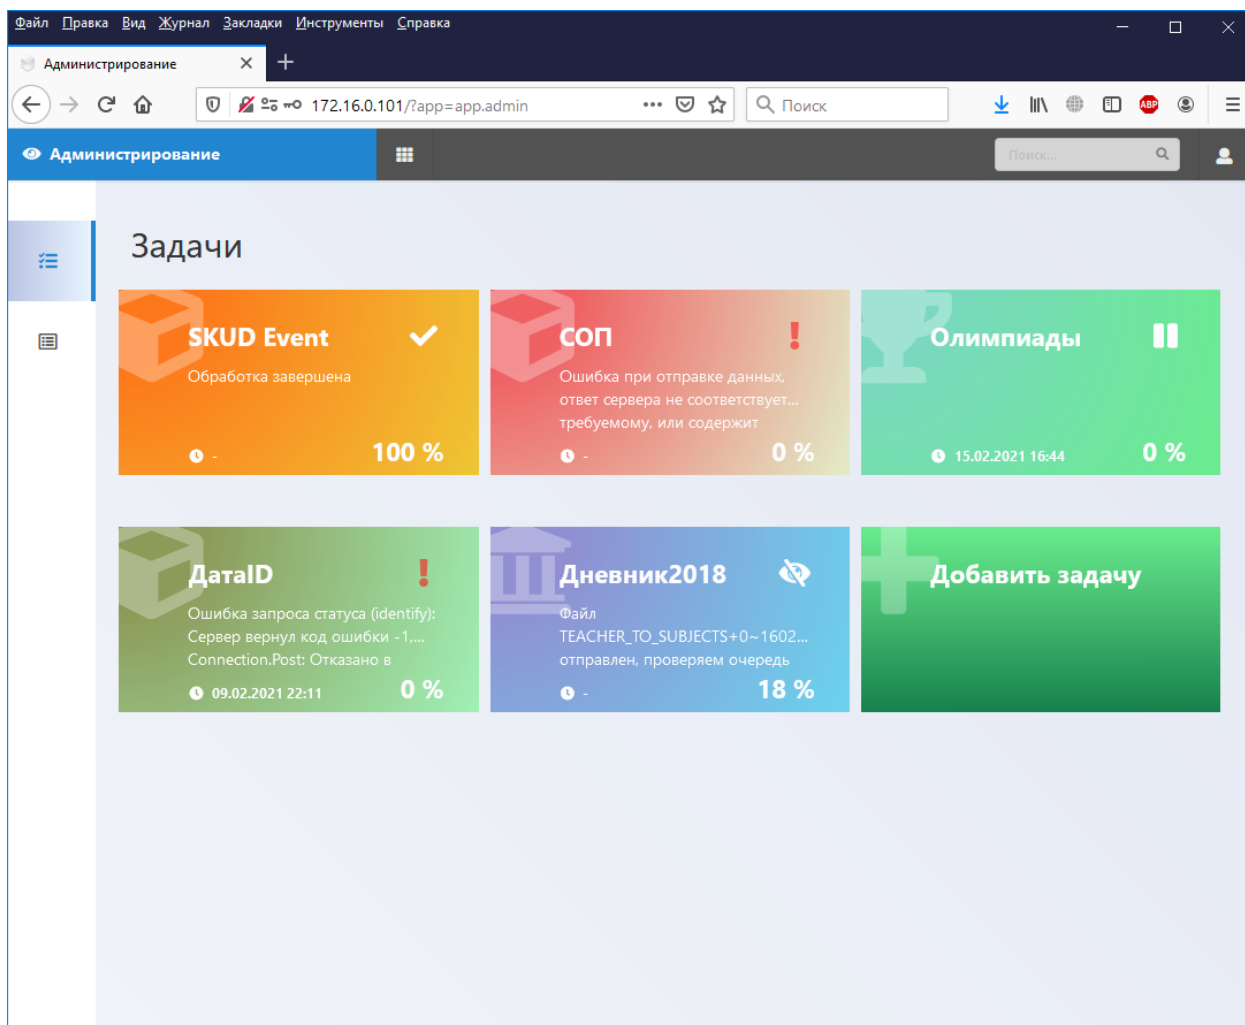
Файл Правка Вид Журнал Закладки Инструменты Справка

Администрирование

172.16.0.101/?app=app.admin

Поиск

ABP

Администрирование

Поиск...

Задачи

SKUD Event
Обработка завершена
-
100 %

СОП
Ошибка при отправке данных, ответ сервера не соответствует... требуемому, или содержит
-
0 %

Олимпиады
15.02.2021 16:44
0 %

ДатаID
Ошибка запроса статуса (identify): Сервер вернул код ошибки -1,... Connection.Post: Отказано в
09.02.2021 22:11
0 %

Дневник2018
Файл TEACHER_TO_SUBJECTS+0~1602... отправлен, проверяем очередь
-
18 %

Добавить задачу